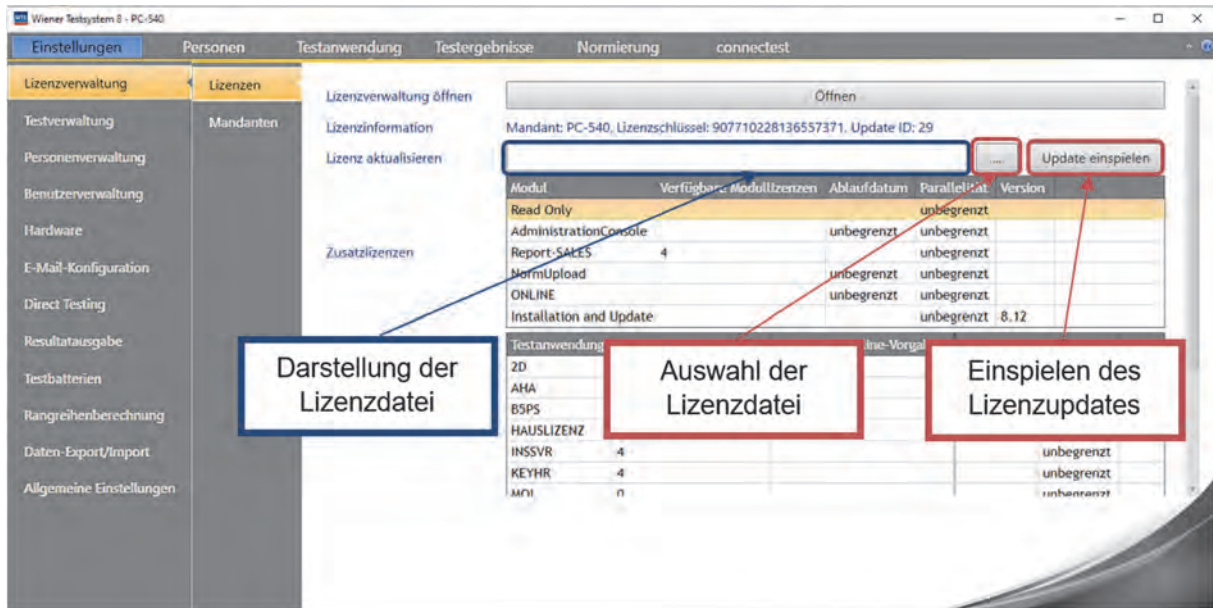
Wiener Testsystem 8 - PC-540

Einstellungen Personen Testanwendung Testergebnisse Normierung connectest

Lizenzverwaltung
Testverwaltung
Personenverwaltung
Benutzerverwaltung
Hardware
E-Mail-Konfiguration
Direct Testing
Resultatausgabe
Testbatterien
Rangreihenberechnung
Daten-Export/Import
Allgemeine Einstellungen

Lizenzen
Mandanten

Lizenzverwaltung öffnen
Öffnen

Lizenzinformation
Mandant: PC-540, Lizenzschlüssel: 907710228136557371, Update ID: 29

Lizenz aktualisieren
...
Update einspielen

Zusatzlizenzen

| Modul | Verfügbare Modullizenzen | Ablaufdatum | Parallelität | Version |
|---|---|---|---|---|
| Read Only | | | unbegrenzt | |
| AdministrationConsole | | unbegrenzt | unbegrenzt | |
| Report-SALES | 4 | | unbegrenzt | |
| NormUpload | | unbegrenzt | unbegrenzt | |
| ONLINE | | unbegrenzt | unbegrenzt | |
| Installation and Update | | | unbegrenzt | 8.12 |

| Testanwendung | | | line-Vorgal | | |
|---|---|---|---|---|---|
| 2D | | | | | |
| AHA | | | | | |
| BSPS | | | | | |
| HAUSLIZENZ | | | | | |
| INSSVR | 4 | | | | unbegrenzt |
| KEYHR | 4 | | | | unbegrenzt |
| MOI | 0 | | | | unbegrenzt |

Darstellung der Lizenzdatei

Auswahl der Lizenzdatei

Einspielen des Lizenzupdates